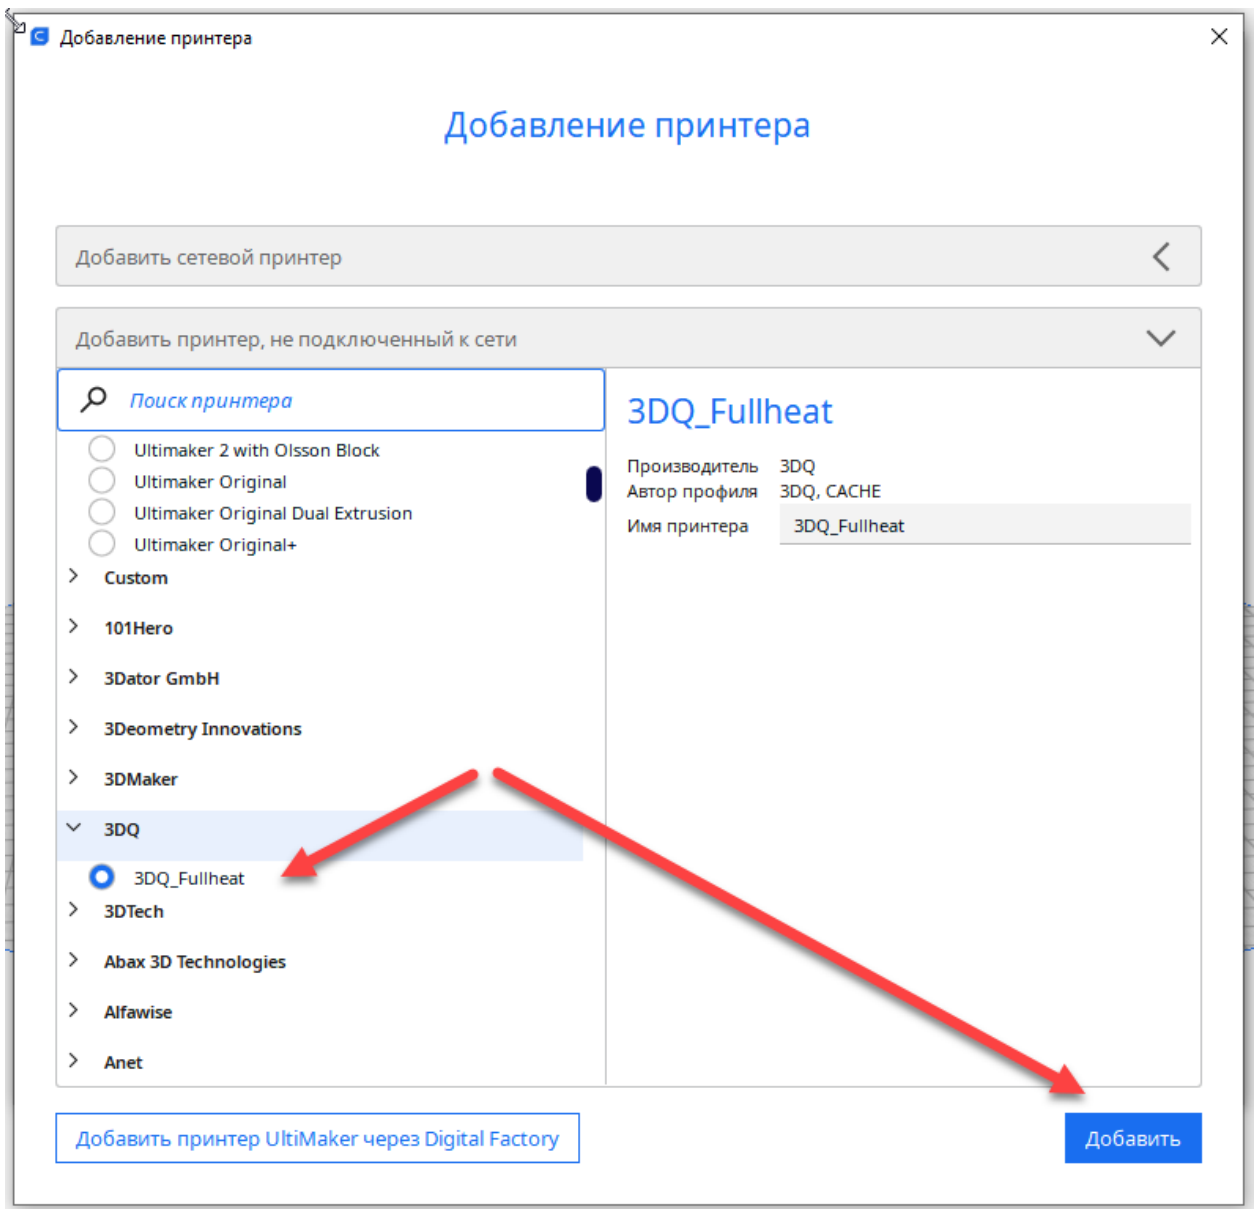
Добавление принтера

Добавление принтера

Добавить сетевой принтер

Добавить принтер, не подключенный к сети

Поиск принтера

Ultimaker 2 with Olsson Block
Ultimaker Original
Ultimaker Original Dual Extrusion
Ultimaker Original+
Custom
101Hero
3Dator GmbH
3Deometry Innovations
3DMaker
3DQ
3DQ_Fullheat
3DTech
Abax 3D Technologies
Alfawise
Anet

3DQ_Fullheat

Производитель 3DQ
Автор профиля 3DQ, CACHE
Имя принтера 3DQ_Fullheat

Добавить принтер UltiMaker через Digital Factory

Добавить